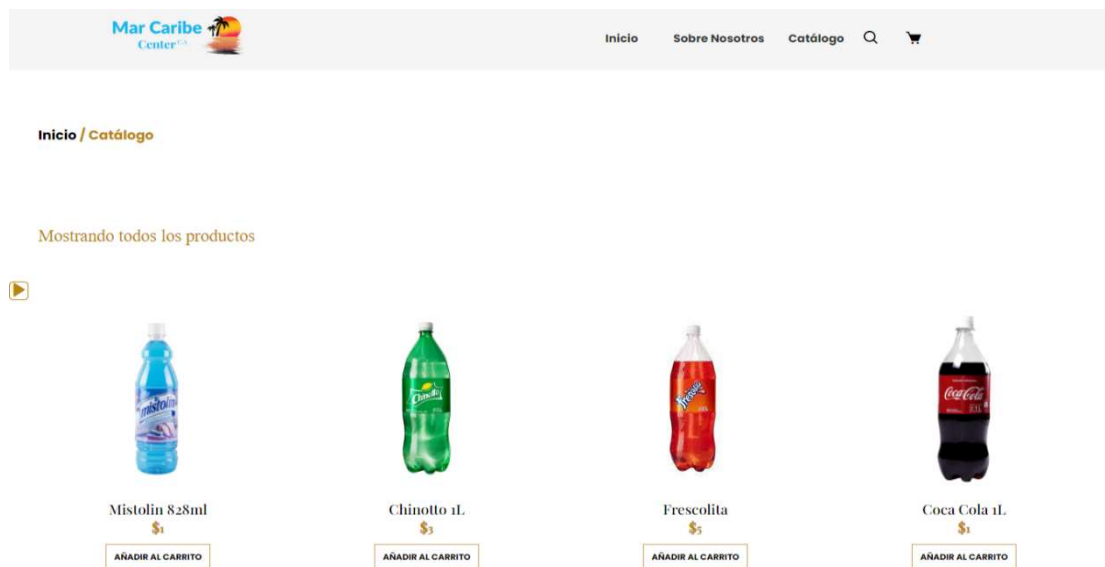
Mar Caribe
Center C.A

Inicio Sobre Nosotros Catálogo

Inicio / Catálogo

Mostrando todos los productos

Mistolin 828ml
$1
AÑADIR AL CARRITO

Chinotto 1L
$3
AÑADIR AL CARRITO

Frescolita
$5
AÑADIR AL CARRITO

Coca Cola 1L
$1
AÑADIR AL CARRITO